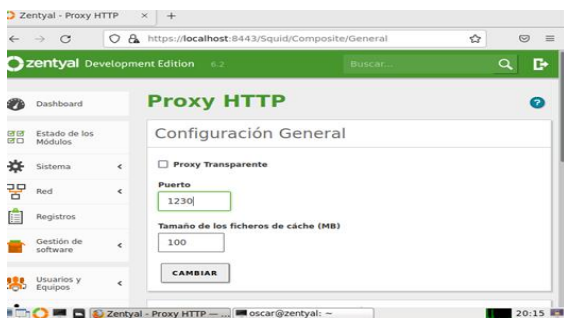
Zentyal - Proxy HTTP × +

https://localhost:8443/Squid/Composite/General

zentyal Development Edition 6.2

Buscar...

Dashboard

Estado de los Módulos

Sistema <

Red <

Registros

Gestión de software <

Usuarios y Equipos <

Proxy HTTP

Configuración General

Proxy Transparente

Puerto

1230

Tamaño de los ficheros de cáche (MB)

100

CAMBIAR

Zentyal - Proxy HTTP — ... oscar@zentyal: ~ 20:15